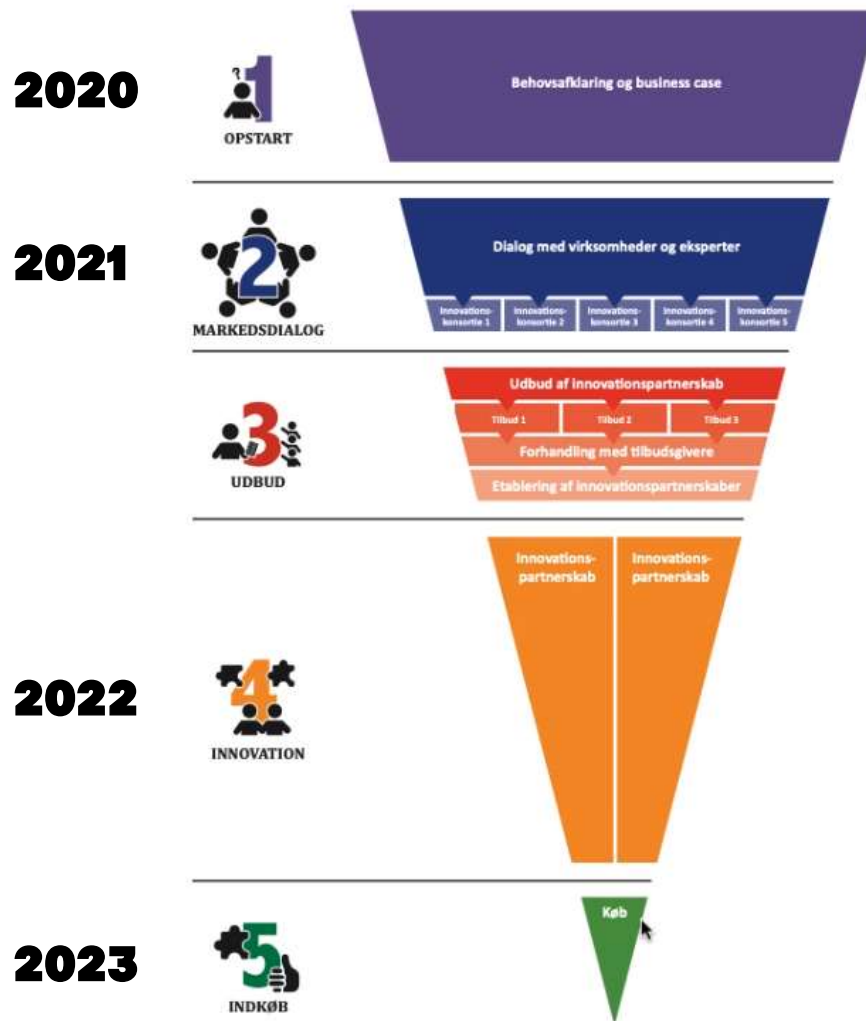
2020

1
OPSTART

Behovsafklaring og business case

2021

2
MARKEDSDIALOG

Dialog med virksomheder og eksperter

Innovationskonsortie 1
Innovationskonsortie 2
Innovationskonsortie 3
Innovationskonsortie 4
Innovationskonsortie 5

3
UDBUD

Udbud af innovationspartnerskab

Tilbud 1
Tilbud 2
Tilbud 3

Forhandling med tilbudsgivere

Etablering af innovationspartnerskaber

2022

4
INNOVATION

Innovationspartnerskab
Innovationspartnerskab

2023

5
INDKØB

Køb